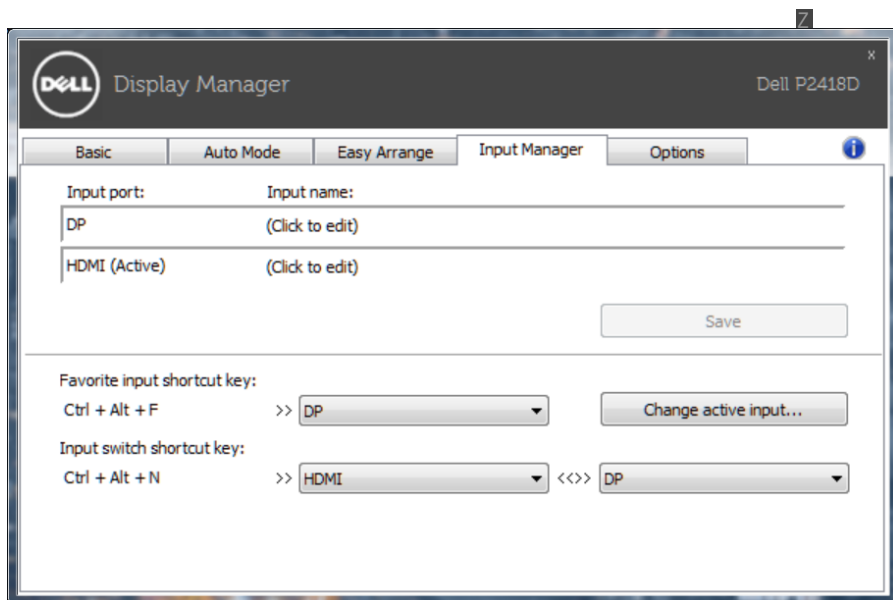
Z

x

DELL Display Manager Dell P2418D

Basic | Auto Mode | Easy Arrange | Input Manager | Options

i

| Input port: | Input name: |
|---|---|
| DP | (Click to edit) |
| HDMI (Active) | (Click to edit) |

Save

Favorite input shortcut key:

Ctrl + Alt + F >> DP Change active input...

Input switch shortcut key:

Ctrl + Alt + N >> HDMI <<>> DP